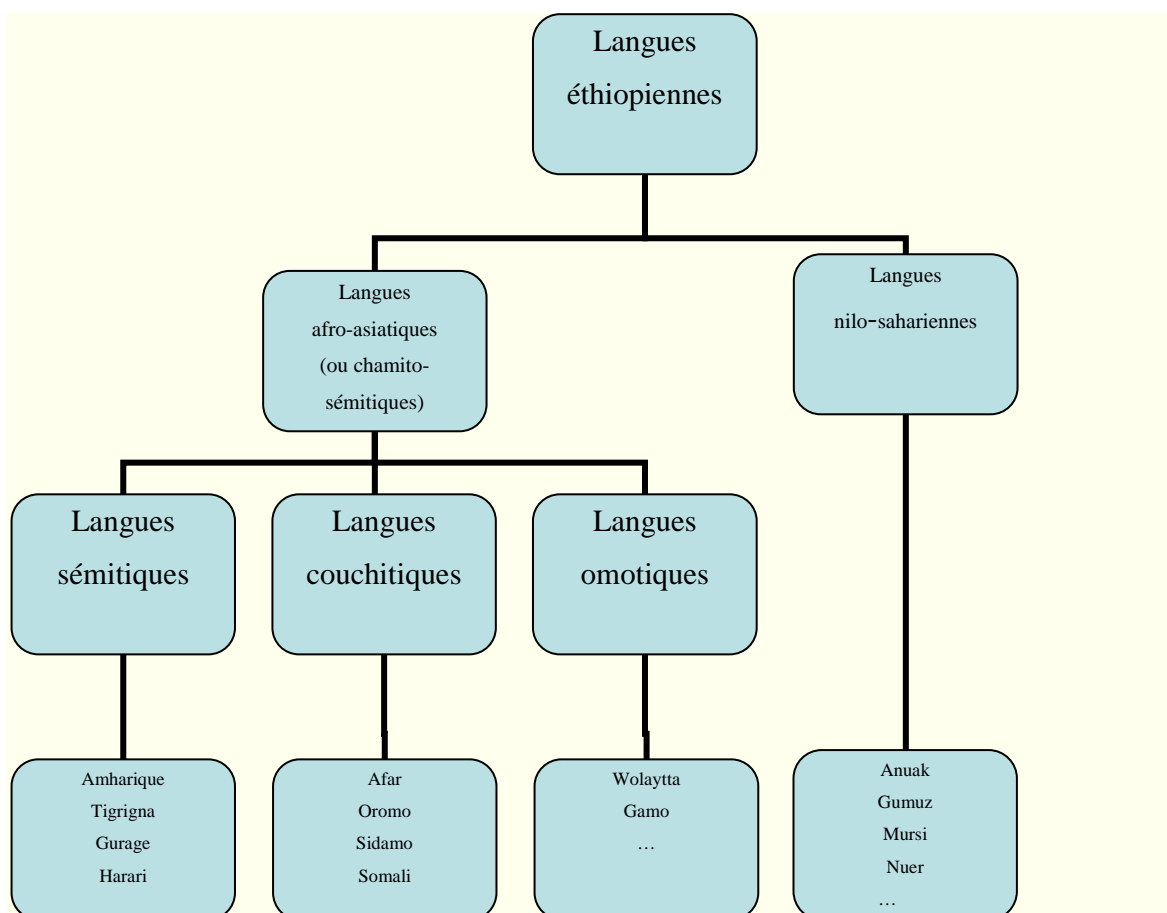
Langues éthiopiennes

Langues afro-asiatiques (ou chamito-sémitiques)

Langues nilo-sahariennes

Langues sémitiques

Langues couchitiques

Langues omotiques

Amharique
Tigrigna
Gurage
Harari

Afar
Oromo
Sidamo
Somali

Wolaytta
Gamo
…

Anuak
Gumuz
Mursi
Nuer
…